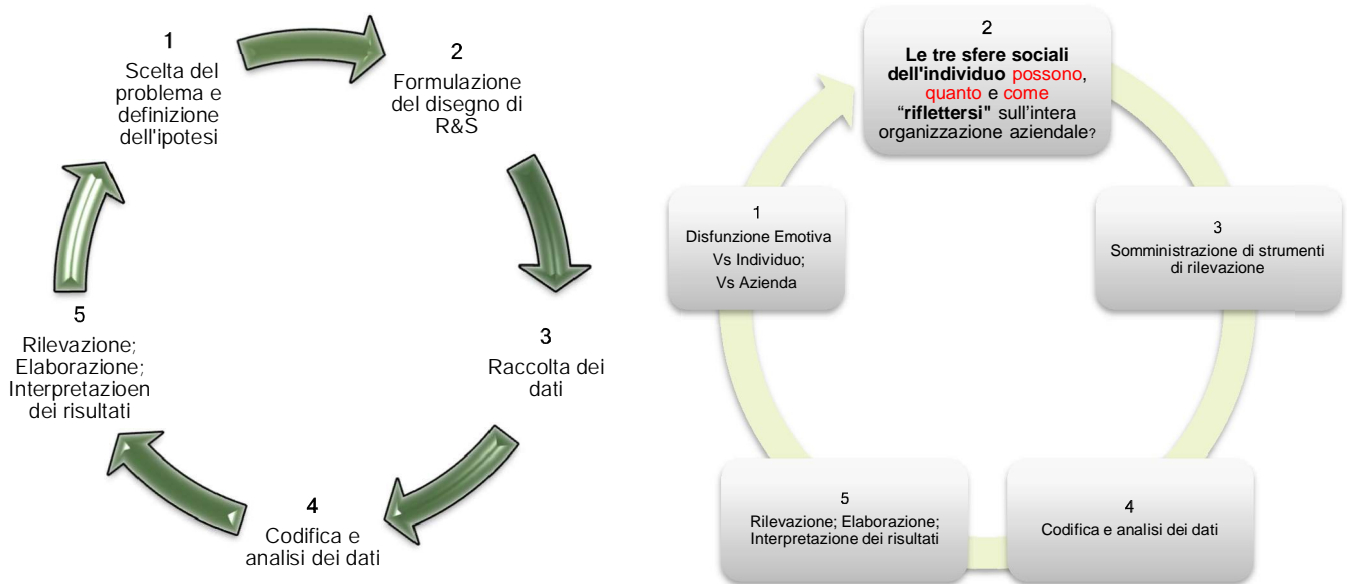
1
Scelta del problema e definizione dell'ipotesi

2
Formulazione del disegno di R&S

3
Raccolta dei dati

4
Codifica e analisi dei dati

5
Rilevazione; Elaborazione; Interpretazioen dei risultati

2
Le tre sfere sociali dell'individuo possono, quanto e come "riflettersi" sull'intera organizzazione aziendale?

3
Somministrazione di strumenti di rilevazione

4
Codifica e analisi dei dati

5
Rilevazione; Elaborazione; Interpretazione dei risultati

1
Disfunzione Emotiva
Vs Individuo;
Vs Azienda